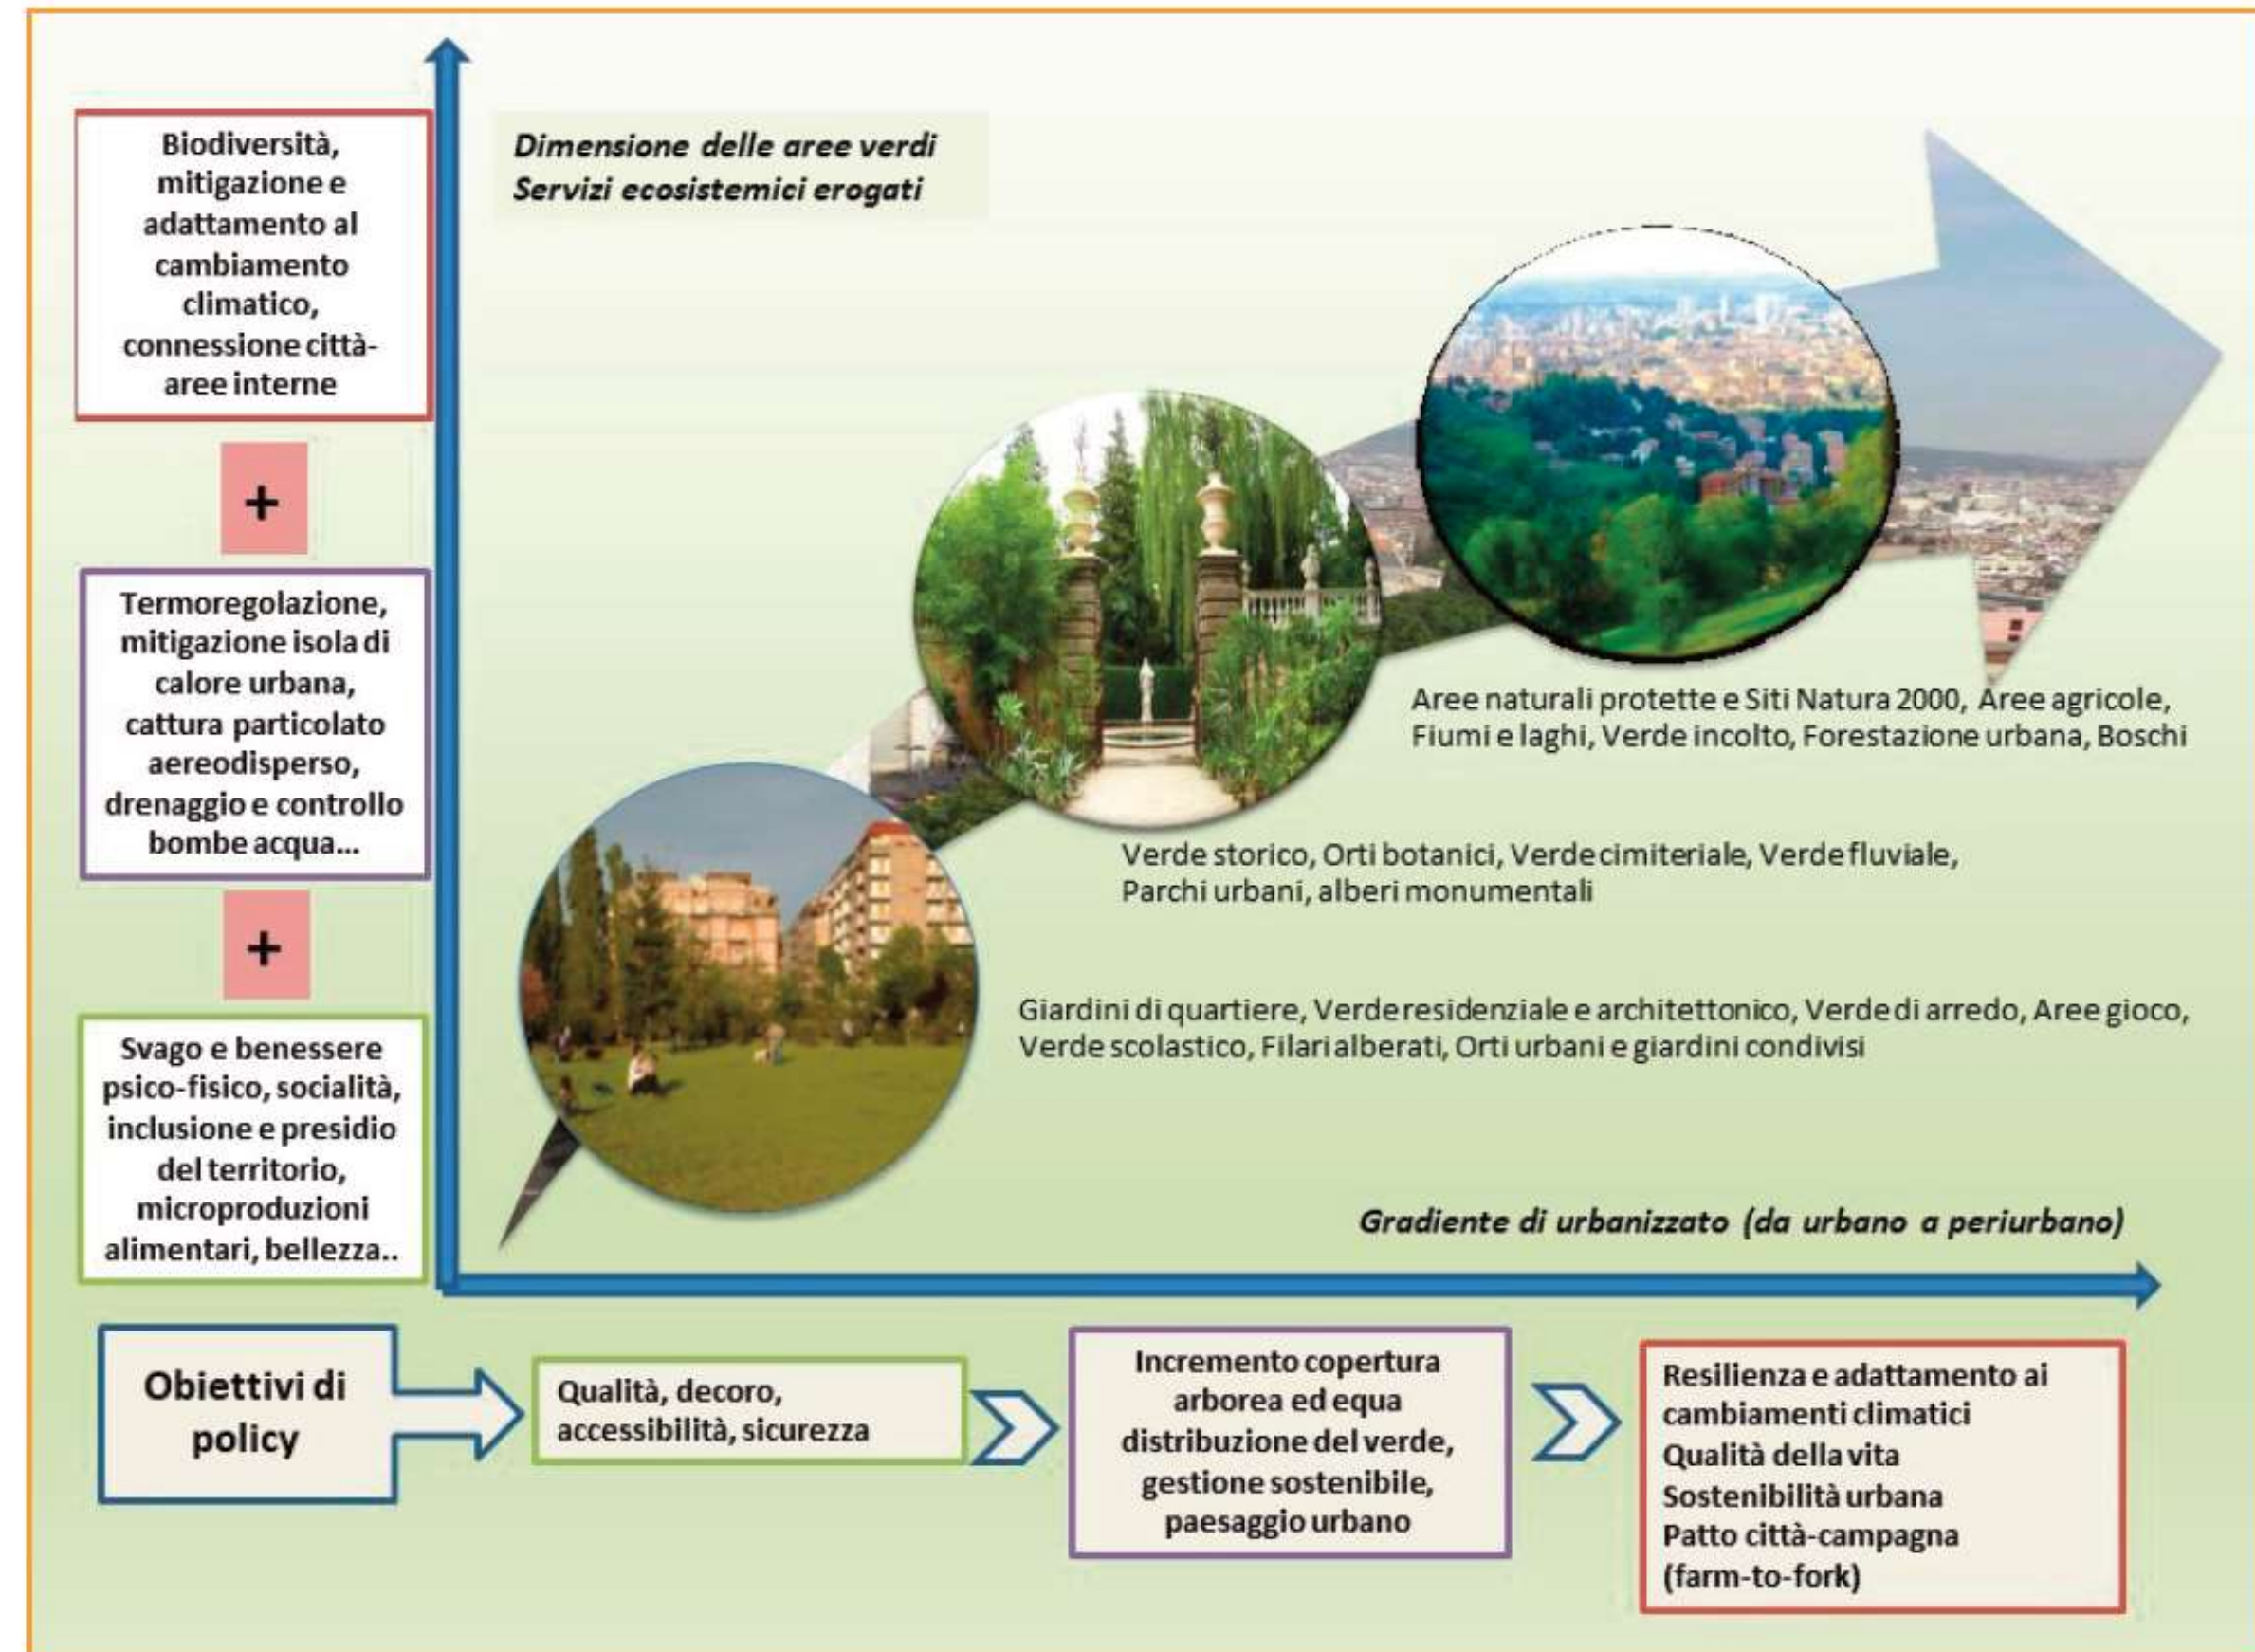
Biodiversità, mitigazione e adattamento al cambiamento climatico, connessione città-aree interne

+

Termoregolazione, mitigazione isola di calore urbana, cattura particolato aereodisperso, drenaggio e controllo bombe acqua...

+

Svago e benessere psico-fisico, socialità, inclusione e presidio del territorio, microproduzioni alimentari, bellezza..

Dimensione delle aree verdi
Servizi ecosistemici erogati

Aree naturali protette e Siti Natura 2000, Aree agricole, Fiumi e laghi, Verde incolto, Forestazione urbana, Boschi

Verde storico, Orti botanici, Verde cimiteriale, Verde fluviale, Parchi urbani, alberi monumentali

Giardini di quartiere, Verde residenziale e architettonico, Verde di arredo, Aree gioco, Verde scolastico, Filari alberati, Orti urbani e giardini condivisi

Gradiente di urbanizzato (da urbano a periurbano)

Obiettivi di policy

Qualità, decoro, accessibilità, sicurezza

Incremento copertura arborea ed equa distribuzione del verde, gestione sostenibile, paesaggio urbano

Resilienza e adattamento ai cambiamenti climatici
Qualità della vita
Sostenibilità urbana
Patto città-campagna (farm-to-fork)